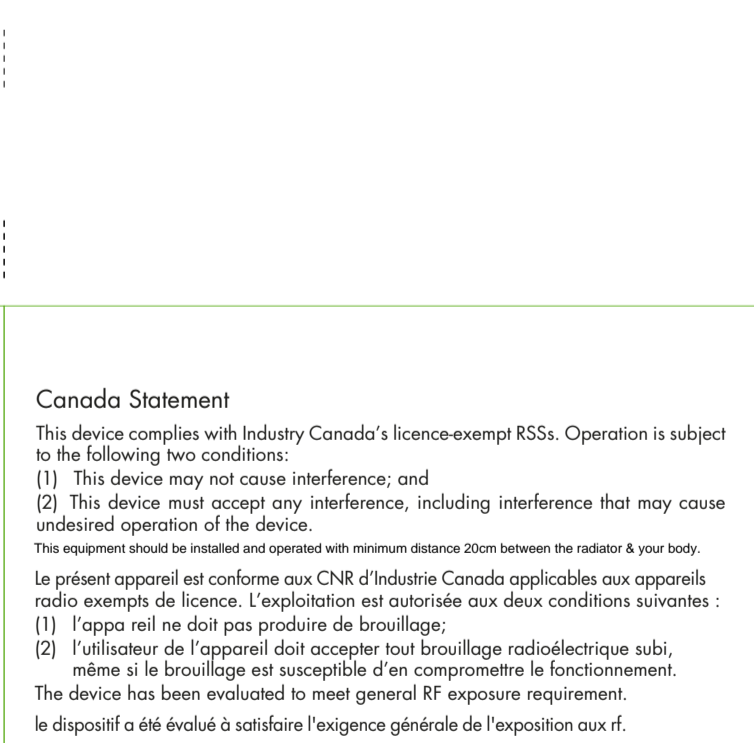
Canada Statement

This device complies with Industry Canada's licence-exempt RSSs. Operation is subject to the following two conditions:
(1) This device may not cause interference; and
(2) This device must accept any interference, including interference that may cause undesired operation of the device.
This equipment should be installed and operated with minimum distance 20cm between the radiator & your body.

Le présent appareil est conforme aux CNR d'Industrie Canada applicables aux appareils radio exempts de licence. L'exploitation est autorisée aux deux conditions suivantes :
(1) l'appa reil ne doit pas produire de brouillage;
(2) l'utilisateur de l'appareil doit accepter tout brouillage radioélectrique subi, même si le brouillage est susceptible d'en compromettre le fonctionnement.
The device has been evaluated to meet general RF exposure requirement.
le dispositif a été évalué à satisfaire l'exigence générale de l'exposition aux rf.